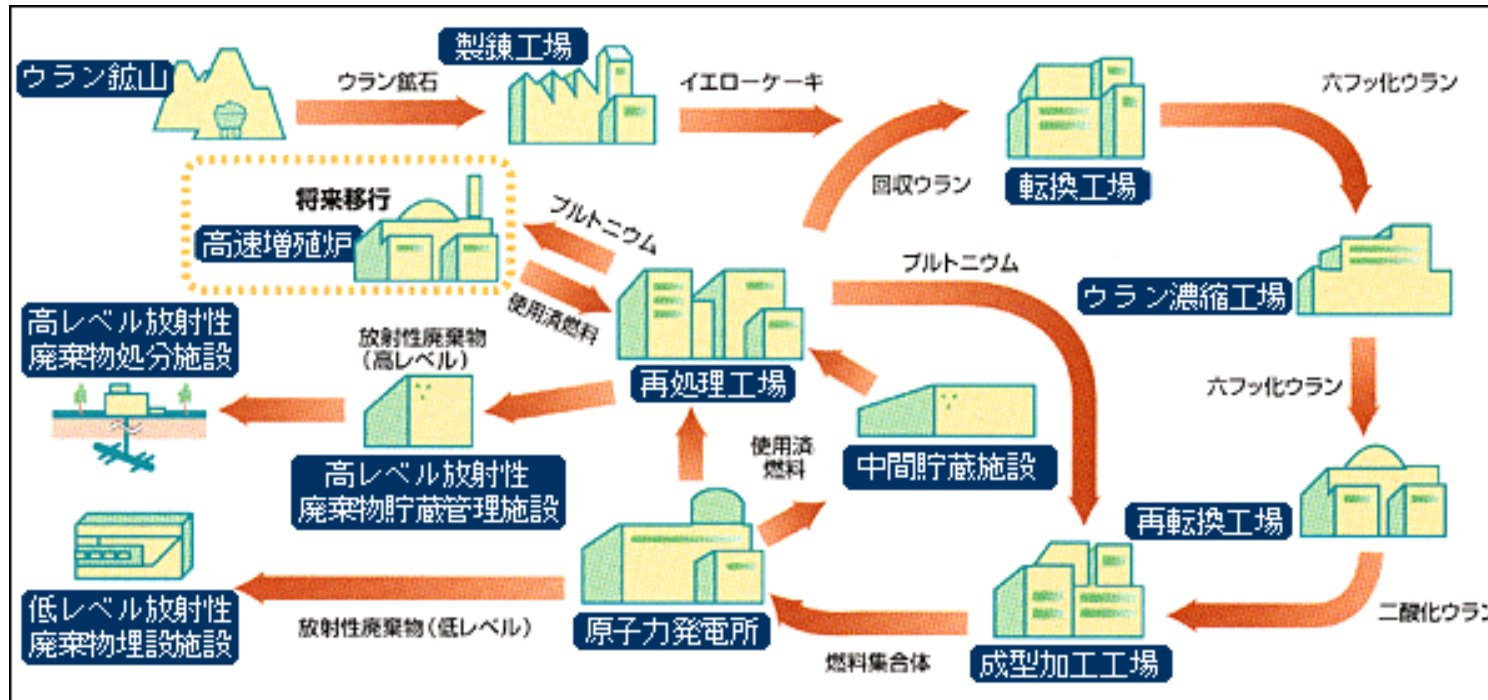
ウラン鉱山

ウラン鉱石

製錬工場

イエローケーキ

転換工場

六フッ化ウラン

回収ウラン

将来移行

高速増殖炉

プルトニウム

使用済燃料

プルトニウム

ウラン濃縮工場

高レベル放射性廃棄物処分施設

放射性廃棄物（高レベル）

再処理工場

六フッ化ウラン

中間貯蔵施設

使用済燃料

高レベル放射性廃棄物貯蔵管理施設

再転換工場

低レベル放射性廃棄物埋設施設

放射性廃棄物（低レベル）

原子力発電所

燃料集合体

成型加工工場

二酸化ウラン